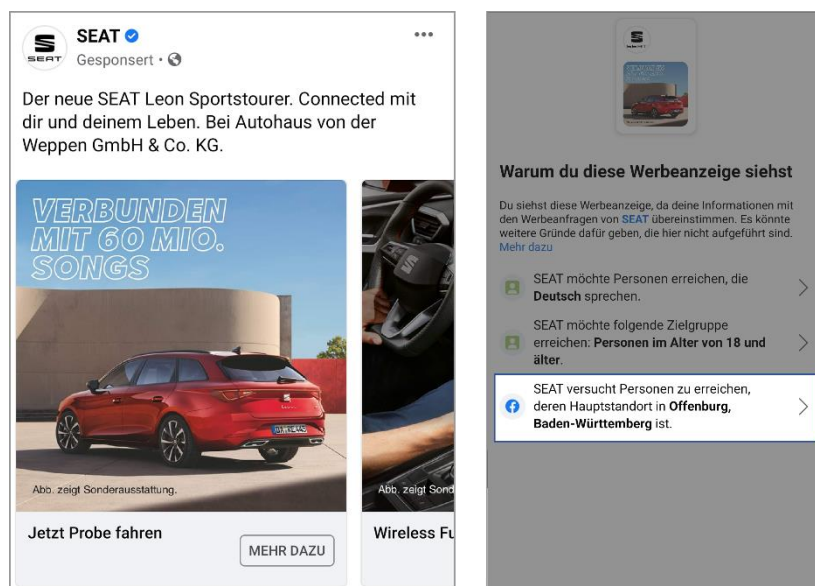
SEAT
SEAT
Gesponsert ·

Der neue SEAT Leon Sportstourer. Connected mit dir und deinem Leben. Bei Autohaus von der Weppen GmbH & Co. KG.

VERBUNDEN MIT 60 MIO. SONGS

Abb. zeigt Sonderausstattung.

Jetzt Probe fahren

MEHR DAZU

Abb. zeigt Sond

Wireless Fu

Warum du diese Werbeanzeige siehst

Du siehst diese Werbeanzeige, da deine Informationen mit den Werbeanfragen von SEAT übereinstimmen. Es könnte weitere Gründe dafür geben, die hier nicht aufgeführt sind. Mehr dazu

SEAT möchte Personen erreichen, die Deutsch sprechen.

SEAT möchte folgende Zielgruppe erreichen: Personen im Alter von 18 und älter.

SEAT versucht Personen zu erreichen, deren Hauptstandort in Offenburg, Baden-Württemberg ist.